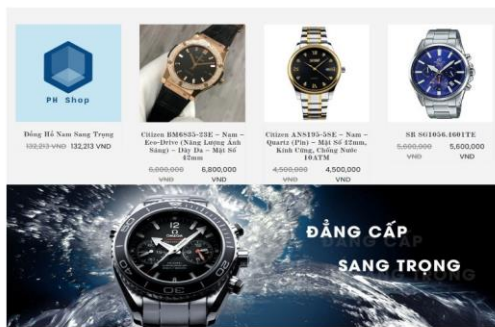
PH Shop

Đồng Hồ Nam Sang Trọng
~~132,213 VND~~ 132,213 VND

Citizen BM6835-23E – Nam – Eco-Drive (Năng Lượng Ánh Sáng) – Dây Da – Mặt Số 42mm
~~6,000,000 VND~~ 6,800,000 VND

Citizen AN8195-58E – Nam – Quartz (Pin) – Mặt Số 42mm, Kính Cứng, Chống Nước 10ATM
~~4,500,000 VND~~ 4,500,000 VND

SR 8G1056.4601TE
~~5,600,000 VND~~ 5,600,000 VND

ĐẲNG CẤP
SANG TRỌNG